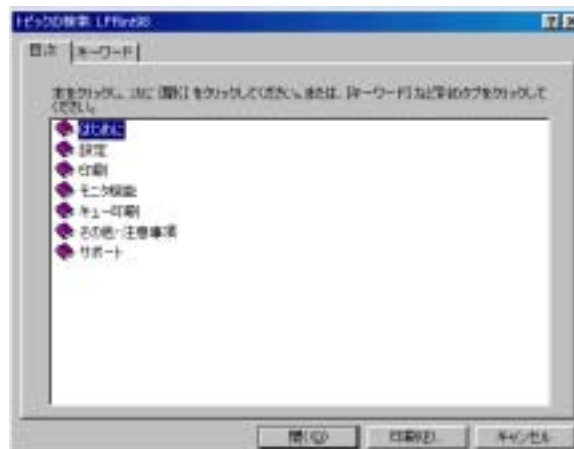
トピックの検索: LP-Win98

目次 | キーワード

本をクリックし、次に [開く] をクリックしてください。または、[キーワード] など別のタブをクリックしてください。

はじめに
設定
印刷
モニタ機能
キュー印刷
その他/注意事項
サポート

開く(O) | 印刷(P)... | キャンセル